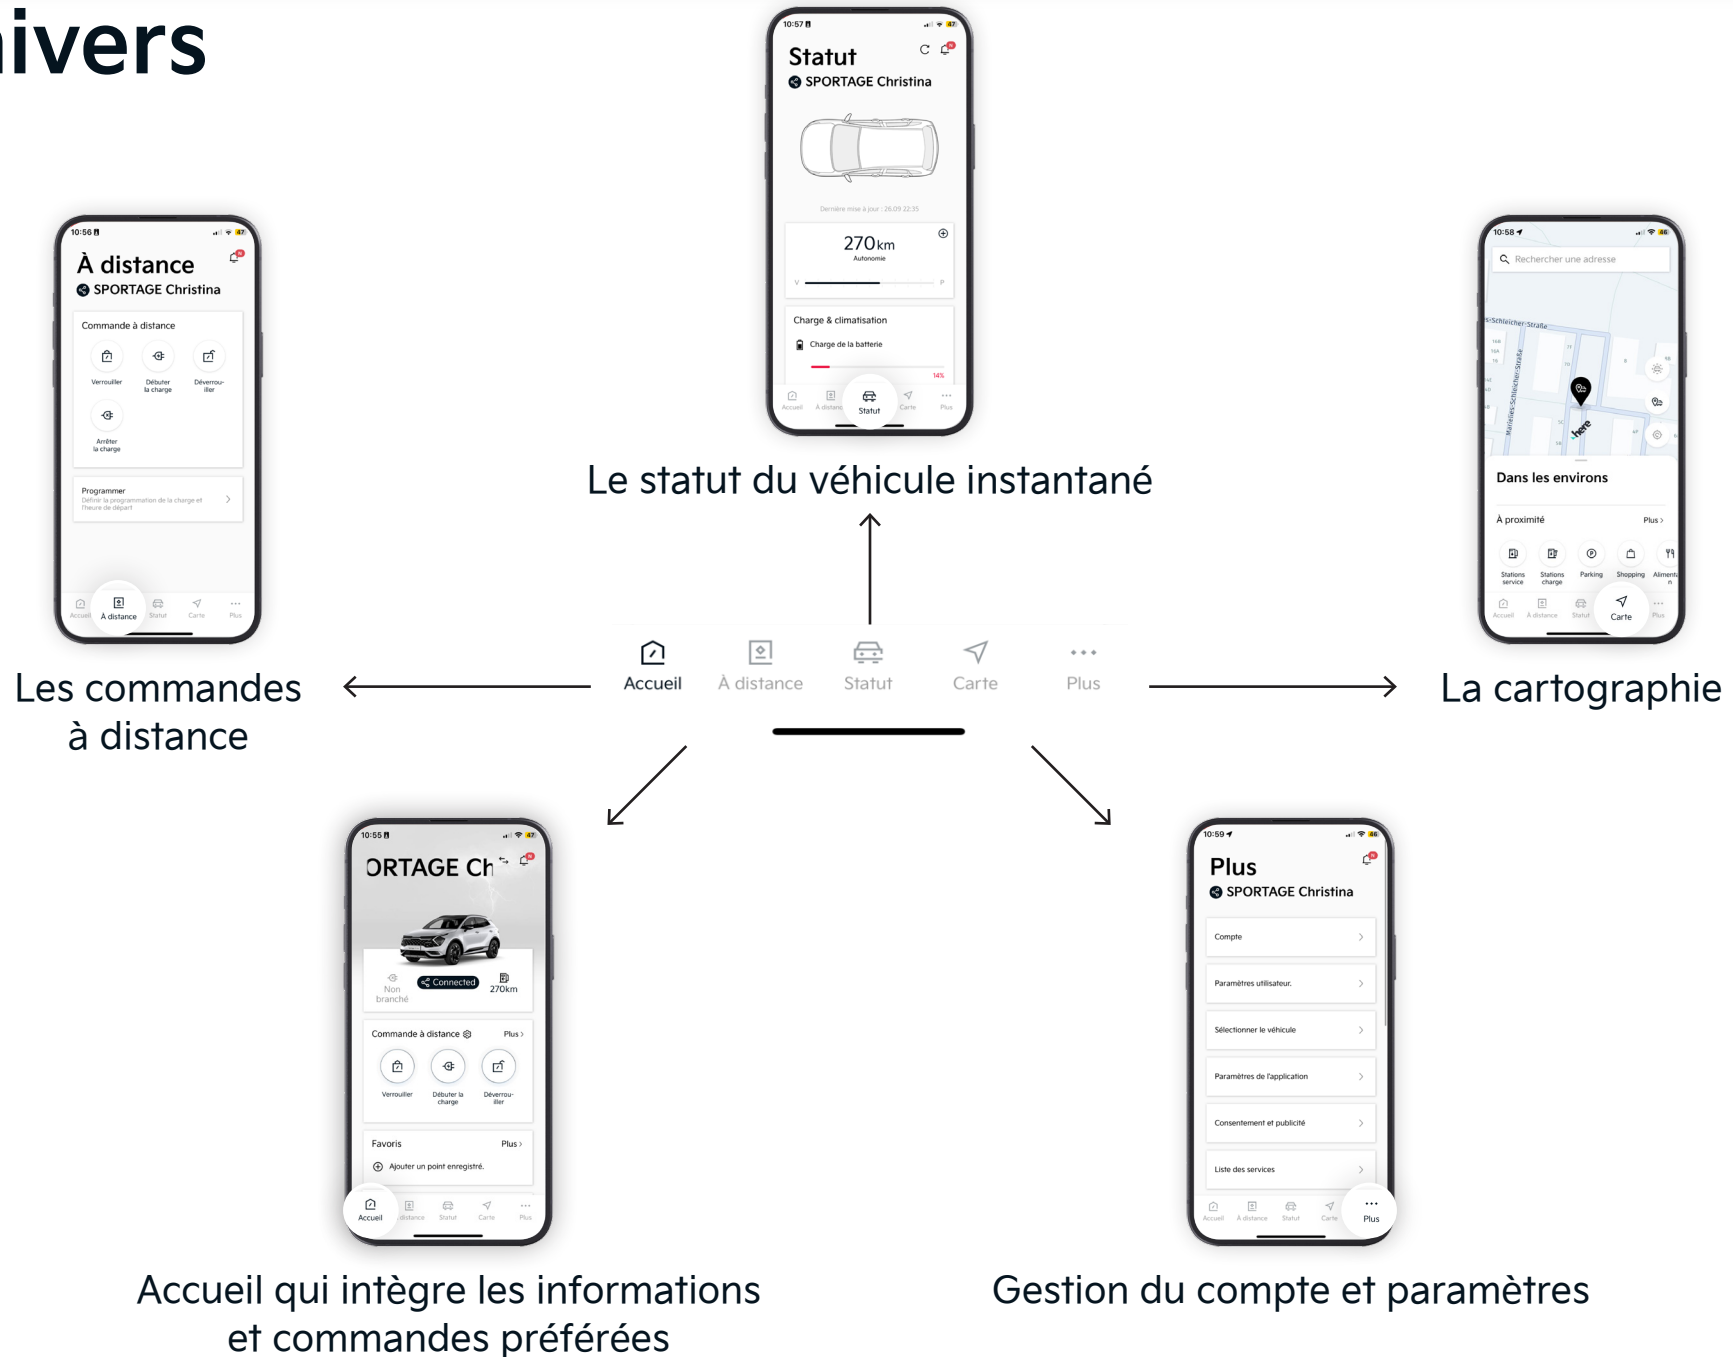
ivers

10:57
Statut
SPORTAGE Christina
Dernière mise à jour : 26.09 22:35
270km
Autonomie
Charge & climatisation
Charge de la batterie
14%
Accueil À distance Statut Carte Plus

Le statut du véhicule instantané

10:56
À distance
SPORTAGE Christina
Commande à distance
Verrouiller
Débuter la charge
Déverrouiller
Arrêter la charge
Programmer
Définir la programmation de la charge et l'heure de départ
Accueil À distance Statut Carte Plus

Les commandes à distance

10:58
Rechercher une adresse
Dans les environs
À proximité
Plus >
Stations service
Stations charge
Parking
Shopping
Alimentation
Accueil À distance Statut Carte Plus

La cartographie

Accueil
À distance
Statut
Carte
Plus

10:55
ORTAGE Ch
Non branché
Connected
270km
Commande à distance
Plus >
Verrouiller
Débuter la charge
Déverrouiller
Favoris
Plus >
Ajouter un point enregistré.
Accueil distance Statut Carte Plus

Accueil qui intègre les informations et commandes préférées

10:59
Plus
SPORTAGE Christina
Compte
Paramètres utilisateur.
Sélectionner le véhicule
Paramètres de l'application
Consentement et publicité
Liste des services
Accueil À distance Statut Carte Plus

Gestion du compte et paramètres